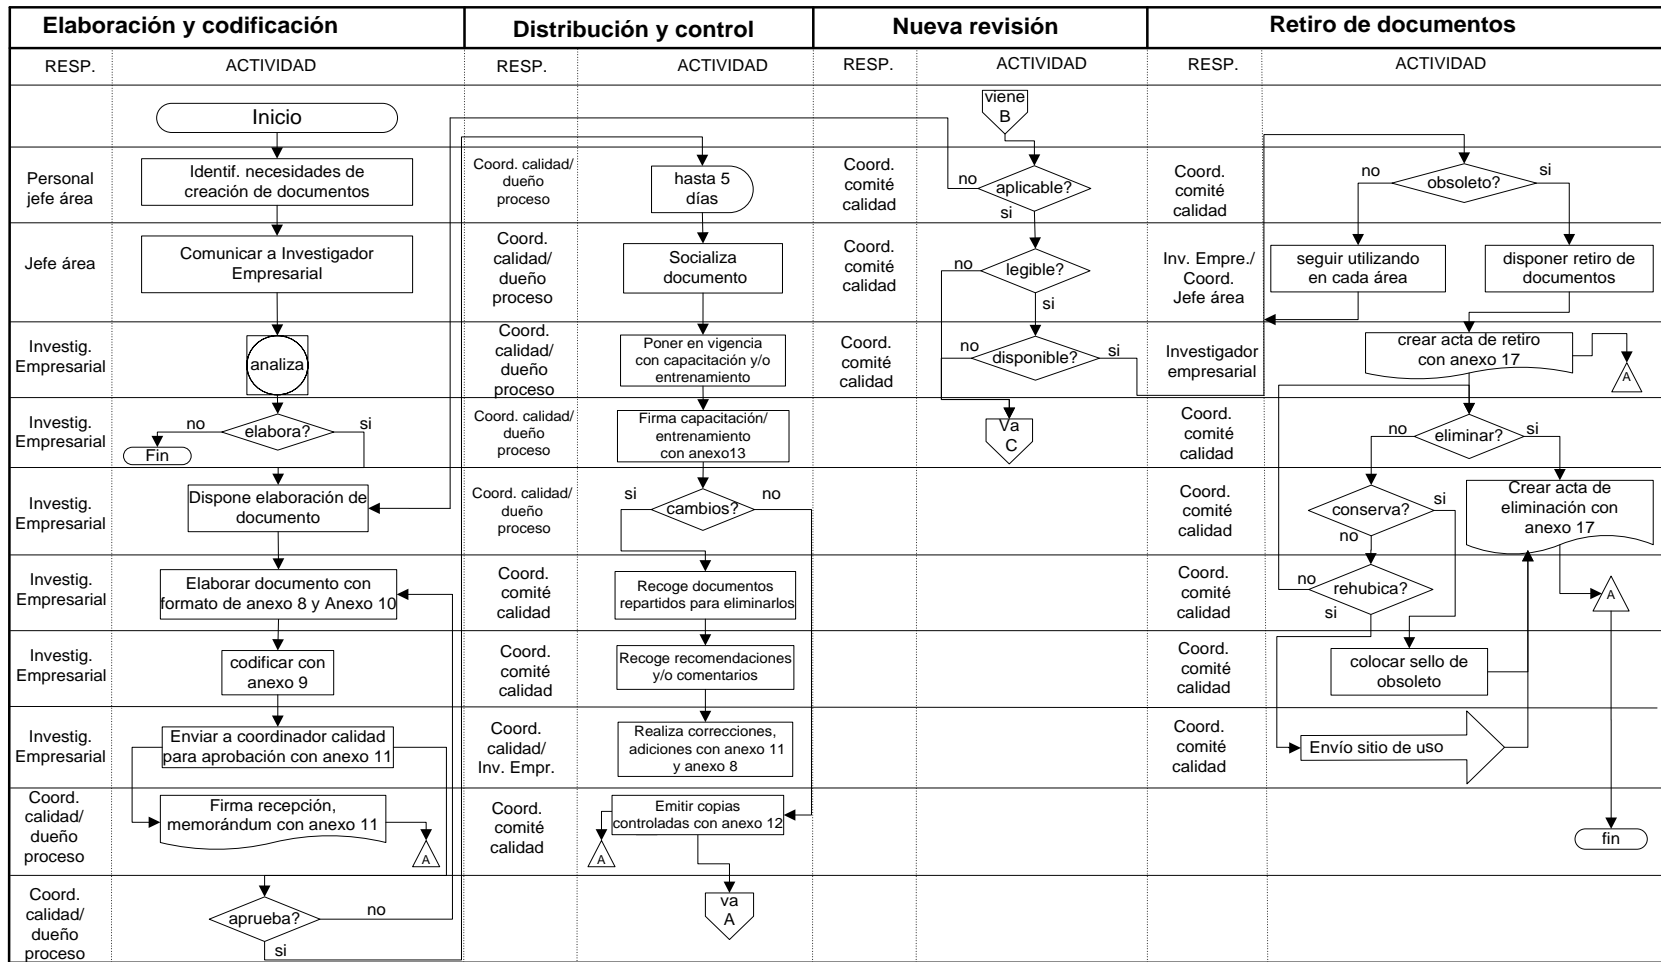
| Elaboración y codificación | | Distribución y control | | Nueva revisión | | Retiro de documentos | |
|---|---|---|---|---|---|---|---|
| RESP. | ACTIVIDAD | RESP. | ACTIVIDAD | RESP. | ACTIVIDAD | RESP. | ACTIVIDAD |
| | Inicio | | | | viene B | | |
| Personal jefe área | Identif. necesidades de creación de documentos | Coord. calidad/ dueño proceso | hasta 5 días | Coord. comité calidad | no aplicable? si | Coord. comité calidad | no obsoleto? si |
| Jefe área | Comunicar a Investigador Empresarial | Coord. calidad/ dueño proceso | Socializa documento | Coord. comité calidad | no legible? si | Inv. Empre./ Coord. Jefe área | seguir utilizando en cada área; disponer retiro de documentos |
| Investig. Empresarial | analiza | Coord. calidad/ dueño proceso | Poner en vigencia con capacitación y/o entrenamiento | Coord. comité calidad | no disponible? si | Investigador empresarial | crear acta de retiro con anexo 17; A |
| Investig. Empresarial | no elabora? si; Fin | Coord. calidad/ dueño proceso | Firma capacitación/ entrenamiento con anexo13 | | Va C | Coord. comité calidad | no eliminar? si |
| Investig. Empresarial | Dispone elaboración de documento | Coord. calidad/ dueño proceso | si cambios? no | | | Coord. comité calidad | conserva? si; no; Crear acta de eliminación con anexo 17 |
| Investig. Empresarial | Elaborar documento con formato de anexo 8 y Anexo 10 | Coord. comité calidad | Recoge documentos repartidos para eliminarlos | | | Coord. comité calidad | no rehubica? si; A |
| Investig. Empresarial | codificar con anexo 9 | Coord. comité calidad | Recoge recomendaciones y/o comentarios | | | Coord. comité calidad | colocar sello de obsoleto |
| Investig. Empresarial | Enviar a coordinador calidad para aprobación con anexo 11 | Coord. calidad/ Inv. Empr. | Realiza correcciones, adiciones con anexo 11 y anexo 8 | | | Coord. comité calidad | Envío sitio de uso |
| Coord. calidad/ dueño proceso | Firma recepción, memorándum con anexo 11; A | Coord. comité calidad | Emitir copias controladas con anexo 12; A | | | | fin |
| Coord. calidad/ dueño proceso | aprueba? no; si | | va A | | | | |